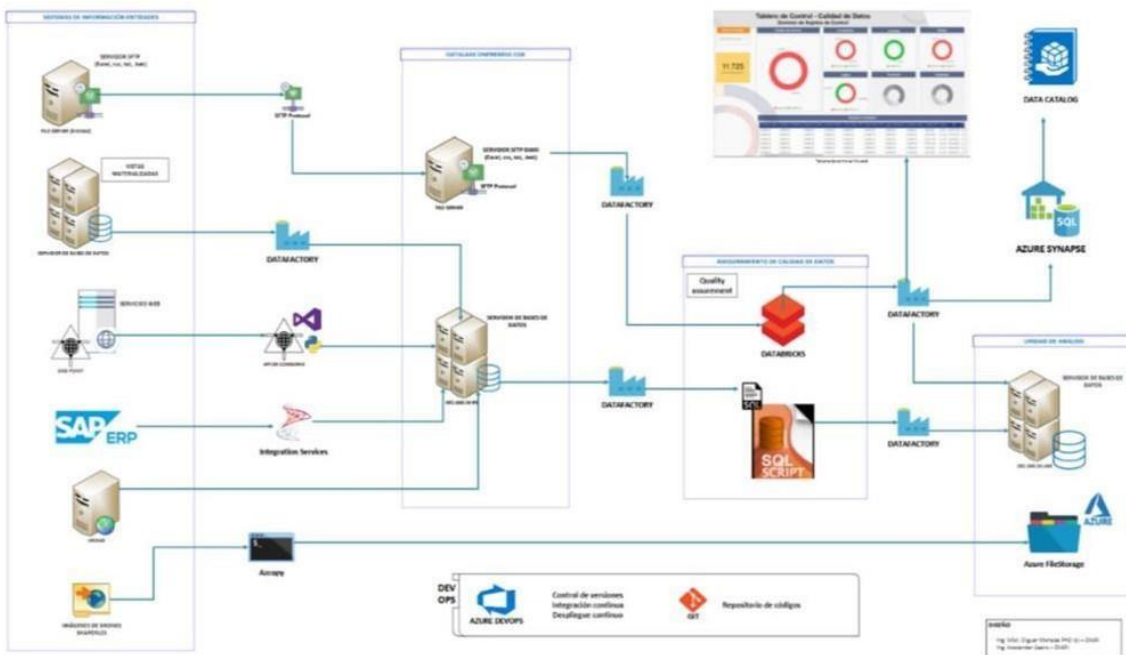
SISTEMAS DE INFORMACIÓN ENTIDADES

SERVIDOR SFTP (Excel, csv, txt, Json)

FILE SERVER (Entidad)

SFTP Protocol

VISTAS MATERIALIZADAS

SERVIDOR DE BASES DE DATOS

DATAFACTORY

SERVICIO WEB

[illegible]

APP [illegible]

SAP ERP

Integration Services

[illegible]

Azcopy

IMÁGENES DE DRONES SHAPEFILES

CATALOGO EMPRESAS COB

SERVIDOR SFTP BANS (Excel, csv, txt, Json)

SFTP Protocol

FILE SERVER

DATAFACTORY

SERVIDOR DE BASES DE DATOS

DATAFACTORY

Tablero de Control - Calidad de Datos

11.725

DATA CATALOG

AZURE SYNAPSE

ASEGURAMIENTO DE CALIDAD DE DATOS

Quality assessment

DATABRICKS

SQL SCRIPT

DATAFACTORY

DATAFACTORY

UNIDAD DE ANALISIS

SERVIDOR DE BASES DE DATOS

AZURE

Azure FileStorage

DEV OPS

AZURE DEVOPS

Control de versiones
Integración continua
Despliegue continuo

GIT

Repositorio de códigos

DISEÑO

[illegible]
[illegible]